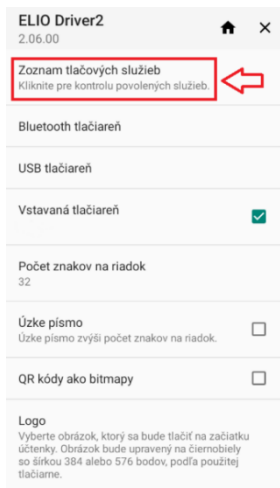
ELIO Driver2
2.06.00

Zoznam tlačových služieb
Kliknite pre kontrolu povolených služieb.

Bluetooth tlačiareň

USB tlačiareň

Vstavaná tlačiareň

Počet znakov na riadok
32

Úzke písmo
Úzke písmo zvýši počet znakov na riadok.

QR kódy ako bitmapy

Logo
Vyberte obrázok, ktorý sa bude tlačiť na začiatku účtenky. Obrázok bude upravený na čiernobiely so šírkou 384 alebo 576 bodov, podľa použitej tlačiarne.